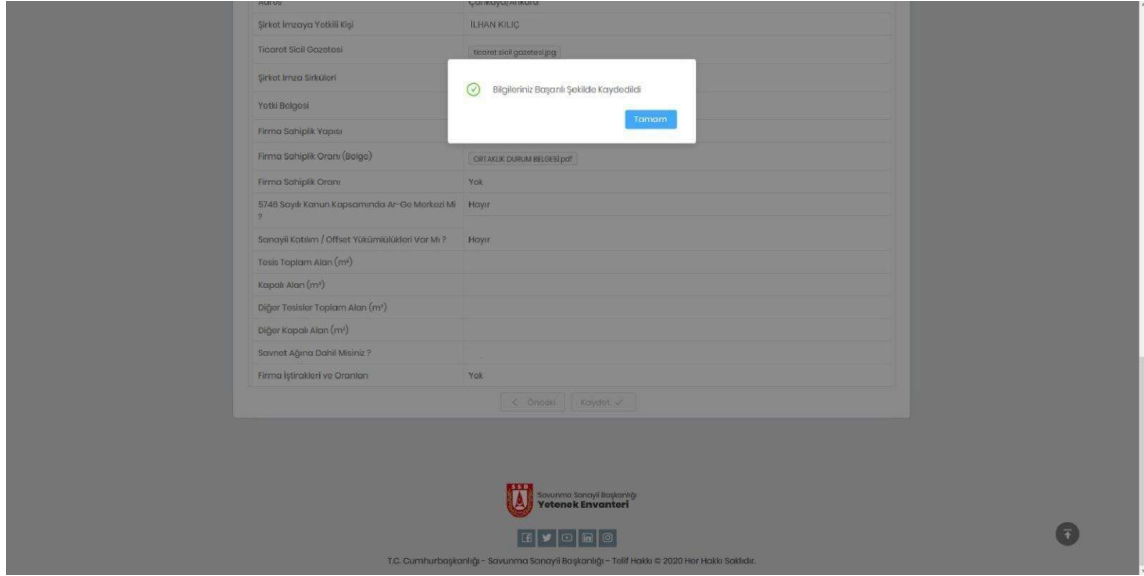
| Adres | Çankaya/Ankara |
|---|---|
| Şirket İmzaya Yetkili Kişi | İLHAN KILIÇ |
| Ticaret Sicil Gazetesi | ticaret sicil gazetesi.jpg |
| Şirket İmza Sirküleri | |
| Yetki Belgesi | |
| Firma Sahiplik Yapısı | |
| Firma Sahiplik Oranı (Belge) | ORTAKLIK DURUM BELGESİ.pdf |
| Firma Sahiplik Oranı | Yok |
| 5746 Sayılı Kanun Kapsamında Ar-Ge Merkezi Mi ? | Hayır |
| Sanayii Katılım / Offset Yükümlülükleri Var Mı ? | Hayır |
| Tesis Toplam Alan (m²) | |
| Kapalı Alan (m²) | |
| Diğer Tesisler Toplam Alan (m²) | |
| Diğer Kapalı Alan (m²) | |
| Savnet Ağına Dahil Misiniz ? | |
| Firma İştirakleri ve Oranları | Yok |

Bilgileriniz Başarılı Şekilde Kaydedildi

Tamam

< Önceki Kaydet ✓

SSB Savunma Sanayii Başkanlığı Yetenek Envanteri

T.C. Cumhurbaşkanlığı - Savunma Sanayii Başkanlığı - Telif Hakkı © 2020 Her Hakkı Saklıdır.